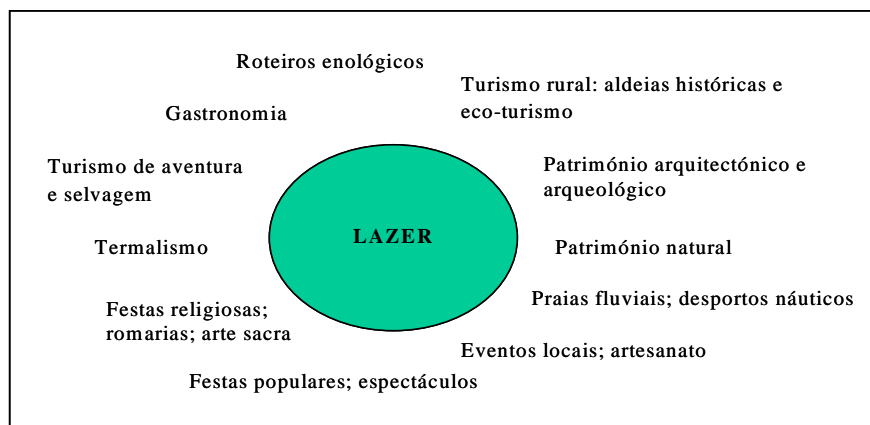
Roteiros enológicos

Turismo rural: aldeias históricas e eco-turismo

Gastronomia

Turismo de aventura e selvagem

Património arquitectónico e arqueológico

LAZER

Termalismo

Património natural

Festas religiosas; romarias; arte sacra

Praias fluviais; desportos náuticos

Eventos locais; artesanato

Festas populares; espectáculos